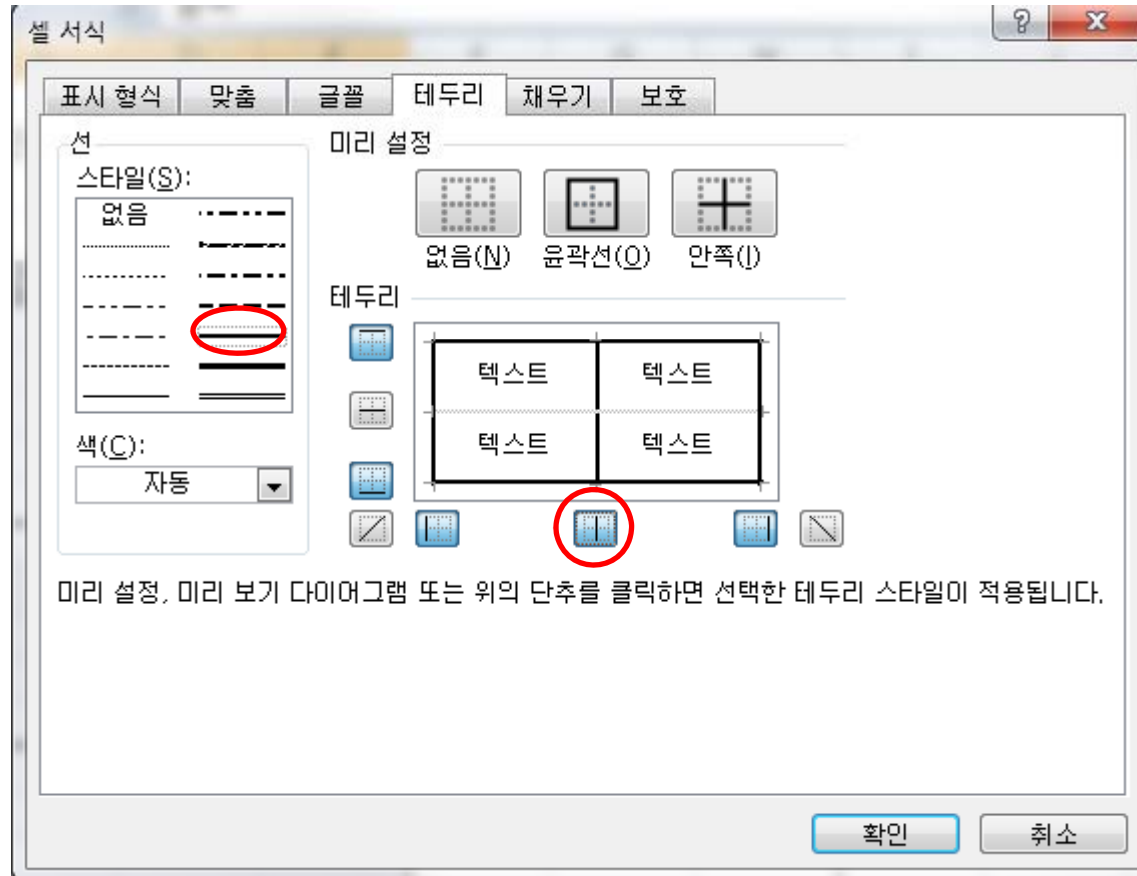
셀 서식

?
X

표시 형식
맞춤
글꼴
테두리
채우기
보호

선
스타일(S):
없음

색(C):
자동

미리 설정
없음(N)
윤곽선(O)
안쪽(I)

테두리

| 텍스트 | 텍스트 |
|---|---|
| 텍스트 | 텍스트 |

미리 설정, 미리 보기 다이어그램 또는 위의 단추를 클릭하면 선택한 테두리 스타일이 적용됩니다.

확인
취소